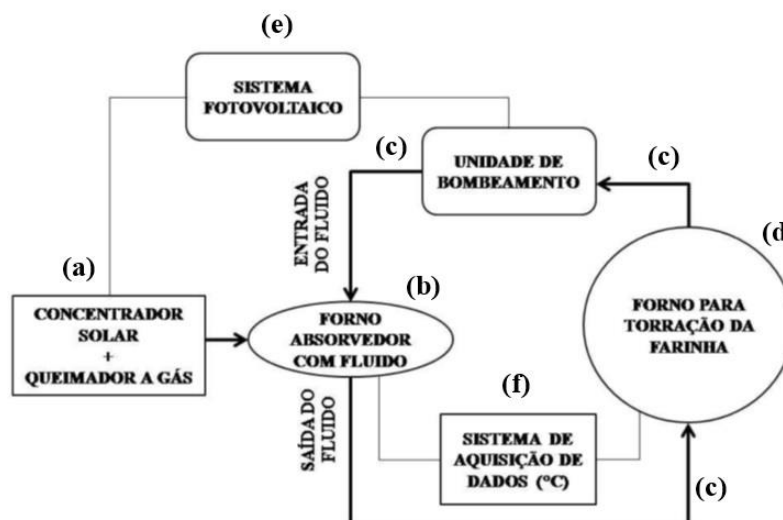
(e)

SISTEMA FOTOVOLTAICO

(c)

UNIDADE DE BOMBEAMENTO

(c)

ENTRADA DO FLUIDO

(d

(a)

(b)

CONCENTRADOR SOLAR + QUEIMADOR A GÁS

FORNO ABSORVEDOR COM FLUIDO

FORNO PARA TORRAÇÃO DA FARINHA

SAÍDA DO FLUIDO

(f)

SISTEMA DE AQUISIÇÃO DE DADOS (°C)

(c)